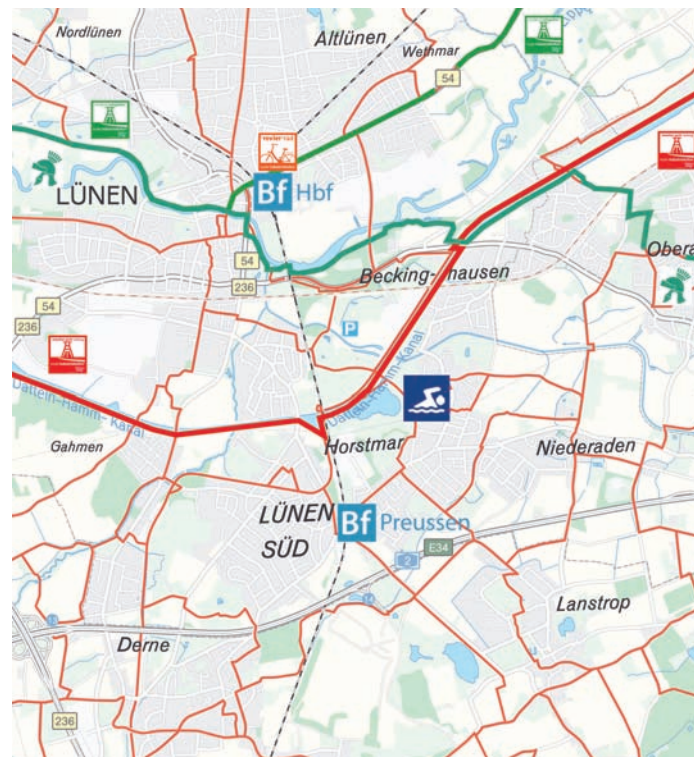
Nordlünen

Altlünen

Wethmar

54

LÜNEN

Bf Hbf

54

236

Becking-hausen

Obera

54

236

P

Datteln-Hamm-Kanal

Datteln-Hamm-Kanal

Gahmen

Horstmar

Niederaden

LÜNEN SÜD

Bf Preussen

2

E34

Lanstrop

Derne

236